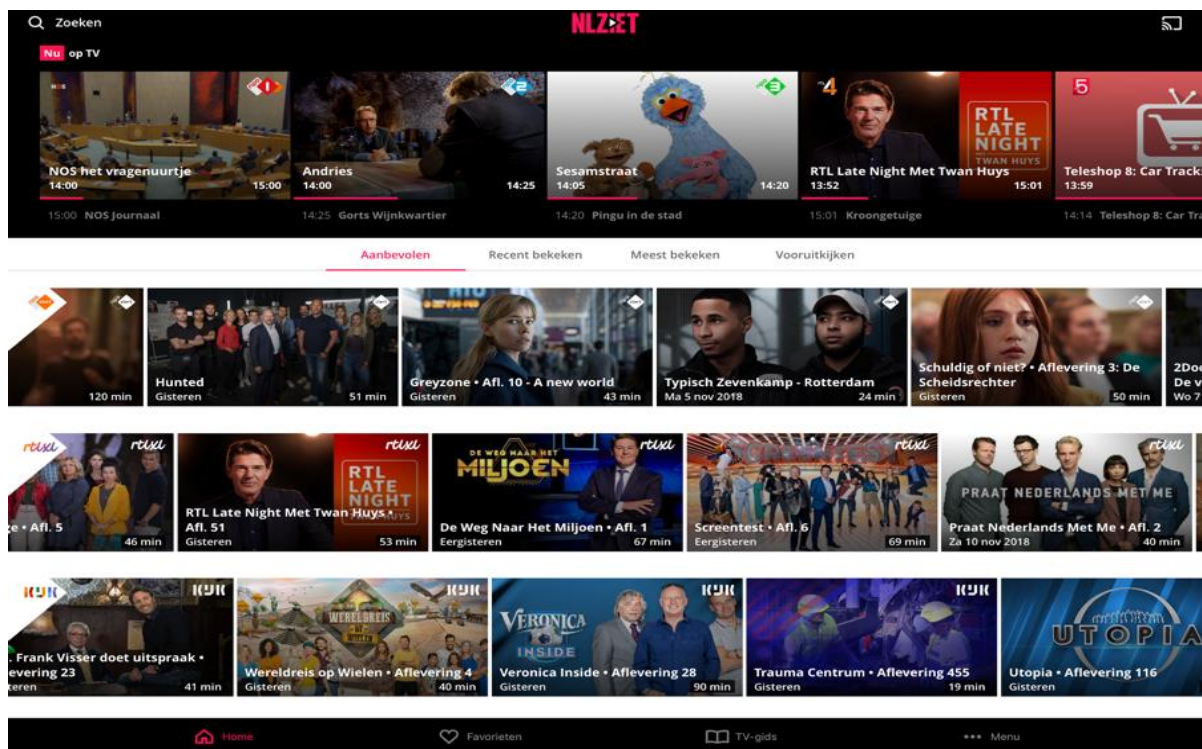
Zoeken

NLZIET

Nu op TV

NOS het vragenuurtje
14:00 15:00
15:00 NOS Journaal

Andries
14:00 14:25
14:25 Gorts Wijnkwartier

Sesamstraat
14:05 14:20
14:20 Pingu in de stad

4
RTL LATE NIGHT TWAN HUYS
RTL Late Night Met Twan Huys
13:52 15:01
15:01 Kroongetuige

5
Teleshop 8: Car Track
13:59
14:14 Teleshop 8: Car Tra

Aanbevolen Recent bekeken Meest bekeken Vooruitkijken

120 min

Hunted
Gisteren 51 min

Greyzone • Afl. 10 - A new world
Gisteren 43 min

Typisch Zevenkamp - Rotterdam
Ma 5 nov 2018 24 min

Schuldig of niet? • Aflevering 3: De Scheidsrechter
Gisteren 50 min

2Doc
De v
Wo 7

rtlxl
e • Afl. 5
46 min

rtlxl
RTL LATE NIGHT TWAN HUYS
RTL Late Night Met Twan Huys • Afl. 51
Gisteren 53 min

rtlxl
DE WEG NAAR HET MILJOEN
De Weg Naar Het Miljoen • Afl. 1
Eergisteren 67 min

rtlxl
Screentest • Afl. 6
Eergisteren 69 min

rtlxl
PRAAT NEDERLANDS MET ME
Praat Nederlands Met Me • Afl. 2
Za 10 nov 2018 40 min

KIJK
. Frank Visser doet uitspraak • evering 23
teren 41 min

KIJK
WERELDREIS
Wereldreis op Wielen • Aflevering 4
Gisteren 40 min

KIJK
VERONICA INSIDE
Veronica Inside • Aflevering 28
Gisteren 90 min

KIJK
Trauma Centrum • Aflevering 455
Gisteren 19 min

UTOPIA
Utopia • Aflevering 116
Gisteren

Home Favorieten TV-gids ••• Menu